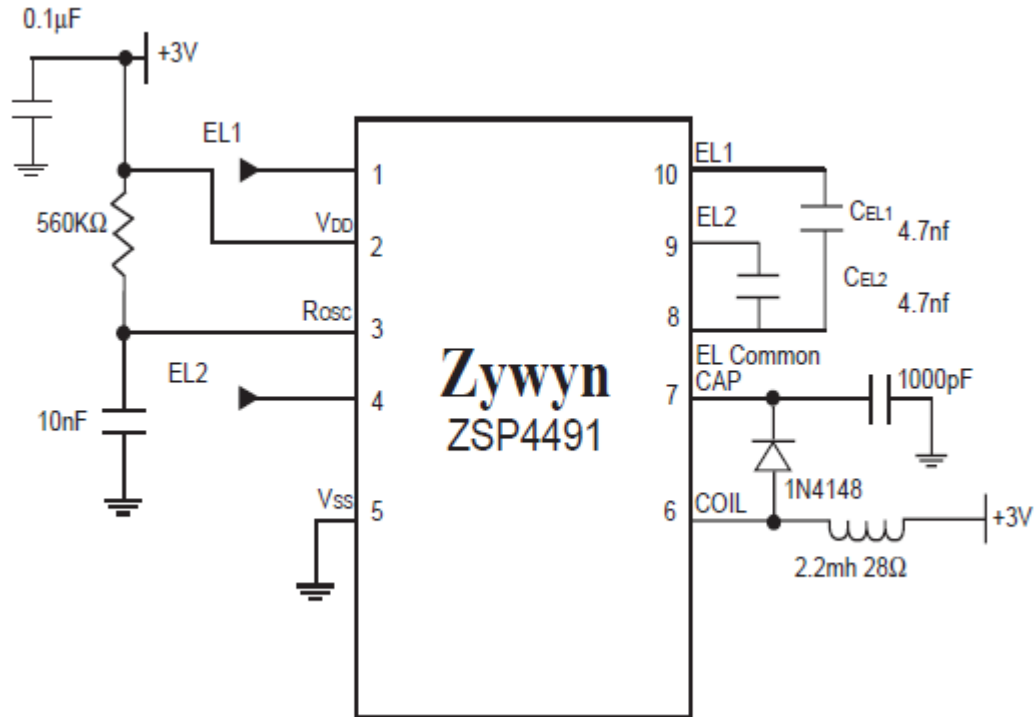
0.1µF

+3V

EL1

1

560KΩ

$V_{DD}$

2

$R_{OSC}$

3

EL2

4

10nF

$V_{SS}$

5

Zywyn
ZSP4491

10

EL1

EL2

9

$C_{EL1}$ 4.7nf

$C_{EL2}$ 4.7nf

8

EL Common
CAP

7

1000pF

1N4148

6

COIL

+3V

2.2mh 28Ω